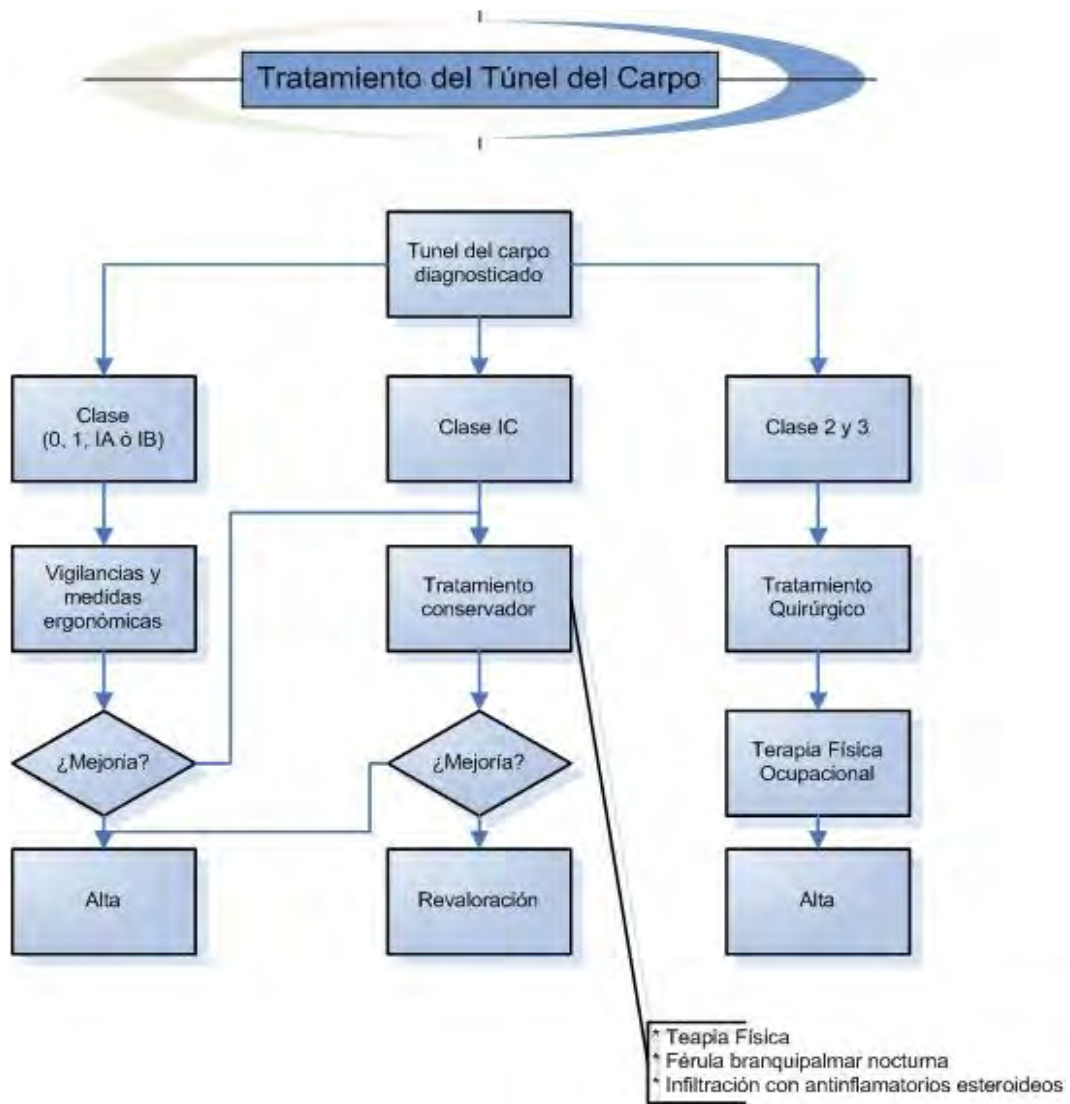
Tratamiento del Túnel del Carpo

Tunel del carpo diagnosticado

Clase (0, 1, IA ò IB)

Clase IC

Clase 2 y 3

Vigilancias y medidas ergonómicas

Tratamiento conservador

Tratamiento Quirúrgico

¿Mejoria?

¿Mejoria?

Terapia Física Ocupacional

Alta

Revaloración

Alta

* Teapia Física
* Férula branquipalmar nocturna
* Infiltración con antinflamatorios esteroideos